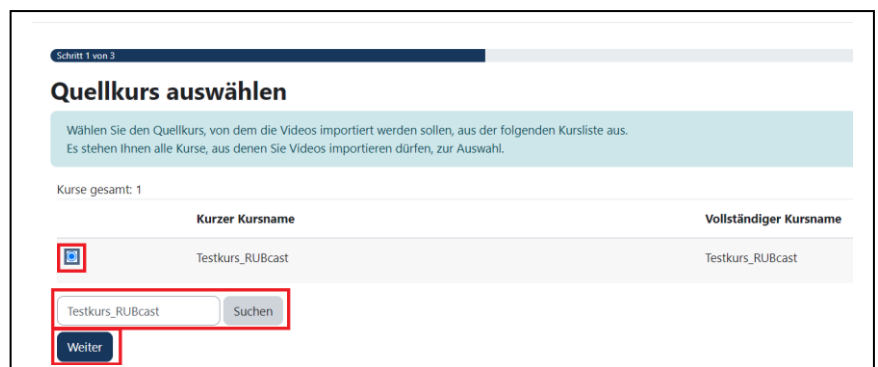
Schritt 1 von 3

Quellkurs auswählen

Wählen Sie den Quellkurs, von dem die Videos importiert werden sollen, aus der folgenden Kursliste aus.
Es stehen Ihnen alle Kurse, aus denen Sie Videos importieren dürfen, zur Auswahl.

Kurse gesamt: 1

| | Kurzer Kursname | Vollständiger Kursname |
|---|---|---|
| | Testkurs_RUBcast | Testkurs_RUBcast |

Testkurs_RUBcast Suchen

Weiter